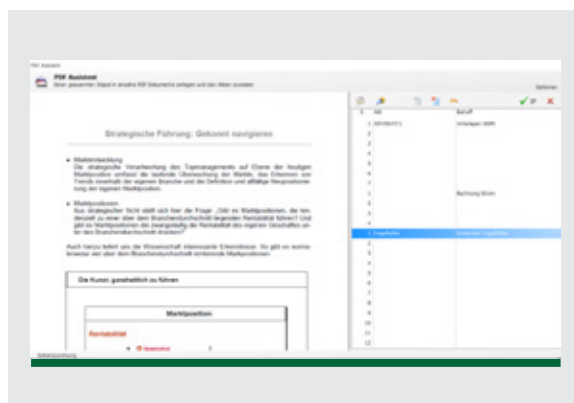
PDF Assistent

PDF Assistent

Strategische Führung: Gekonnt navigieren

Marktentwicklung
Die strategische Verarbeitung des Topmanagements auf Ebene der heutigen Marktposition umfasst die laufende Überwachung der Märkte, das Erkennen von Trends innerhalb der eigenen Branche und die Definition und allfällige Neupositionierung der eigenen Marktposition.

Marktpositionen
Aus strategischer Sicht stellt sich hier die Frage: „Gibt es Marktpositionen, die tendenziell zu einer über dem Branchendurchschnitt liegenden Rentabilität führen? Und gibt es Marktpositionen die zwangsläufig die Rentabilität des eigenen Geschäftes unter den Branchendurchschnitt drücken?"

Auch hierzu liefert uns die Wissenschaft interessante Erkenntnisse. So gibt es normalerweise eher über dem Branchendurchschnitt rentierende Marktpositionen.

Die Kunst, ganzheitlich zu führen

Marktposition

Rentabilität

Optionen

| | Art | Betreff |
|---|---|---|
| 1 | ADVOKATC | Unterlagen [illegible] |
| 2 | | |
| 3 | | |
| 4 | | |
| 5 | | |
| 6 | | |
| 7 | | Rechnung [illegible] |
| 8 | | |
| 9 | | |
| 1 | Vogelkreis | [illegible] |
| 2 | | |
| 3 | | |
| 4 | | |
| 5 | | |
| 6 | | |
| 7 | | |
| 8 | | |
| 9 | | |
| 10 | | |
| 11 | | |
| 12 | | |

Seitenzuordnung